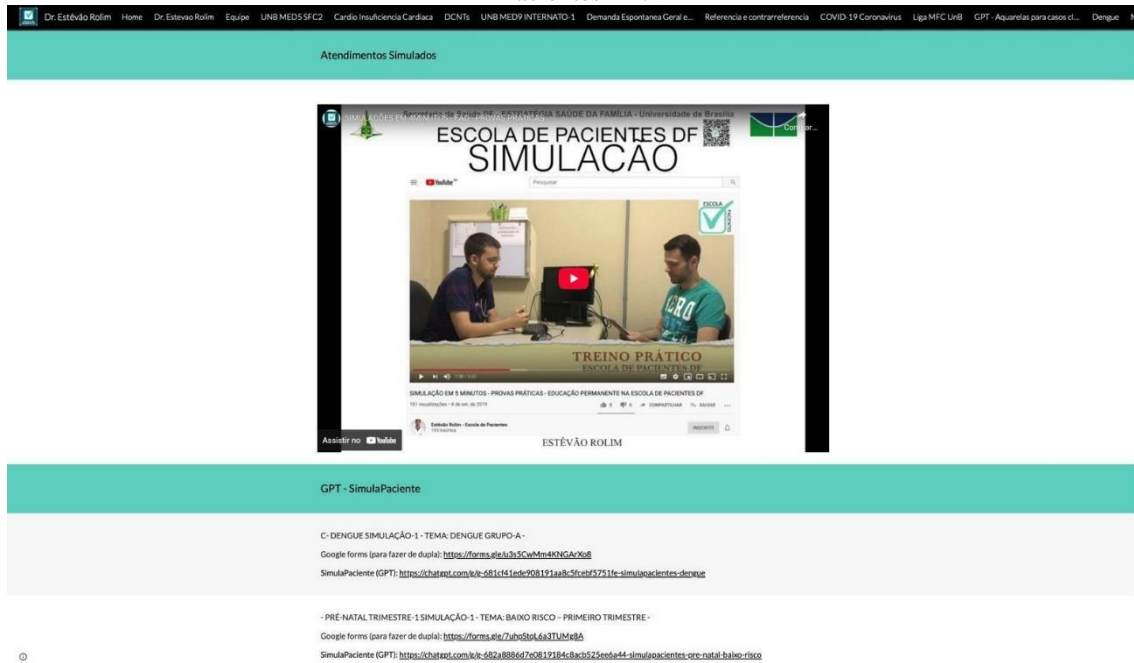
Dr. Estêvão Rolim Home Dr. Estevao Rolim Equipe UNB MED5 SFC2 Cardio Insuficiencia Cardiaca DCNTs UNB MED9 INTERNATO-1 Demanda Espontanea Geral e... Referencia e contrarreferencia COVID-19 Coronavirus Liga MFC UnB GPT - Aquarelas para casos cl... Dengue M

Atendimentos Simulados

SIMULAÇÕES EM 5 MINUTOS - PROVAS PRÁTICAS

Compartilhar

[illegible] ESTRATÉGIA SAÚDE DA FAMÍLIA - Universidade de Brasília

ESCOLA DE PACIENTES DF

SIMULAÇÃO

YouTube

Pesquisar

ESCOLA

TREINO PRÁTICO

ESCOLA DE PACIENTES DF

SIMULAÇÃO EM 5 MINUTOS - PROVAS PRÁTICAS - EDUCAÇÃO PERMANENTE NA ESCOLA DE PACIENTES DF

COMPARTILHAR SALVAR

Estêvão Rolim - Escola de Pacientes

INSCRITO

Assistir no YouTube

ESTÊVÃO ROLIM

GPT - SimulaPaciente

C- DENGUE SIMULAÇÃO-1 - TEMA: DENGUE GRUPO-A -

Google forms (para fazer de dupla): https://forms.gle/u3s5CwMm4KNGArXo8

SimulaPaciente (GPT): https://chatgpt.com/g/g-681cf41ede908191aa8c5fcebf5751fe-simulapacientes-dengue

- PRÉ-NATAL TRIMESTRE-1 SIMULAÇÃO-1 - TEMA: BAIXO RISCO – PRIMEIRO TRIMESTRE -

Google forms (para fazer de dupla): https://forms.gle/7uhpStpL6a3TUMg8A

SimulaPaciente (GPT): https://chatgpt.com/g/g-682a8886d7e0819184c8acb525ee6a44-simulapacientes-pre-natal-baixo-risco